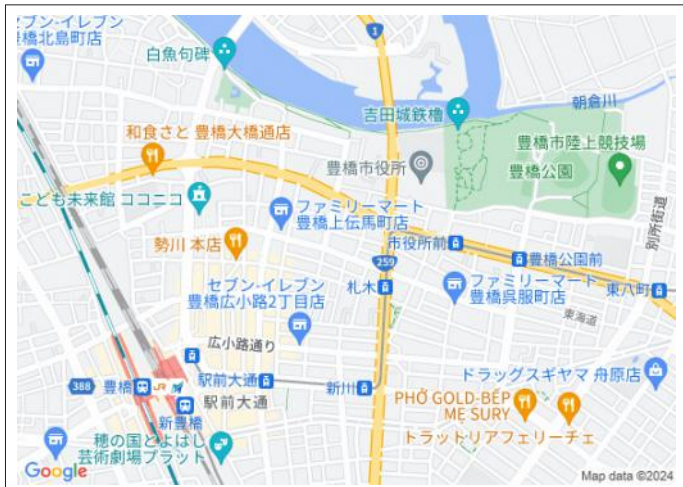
セブン-イレブン
豊橋北島町店
白魚旬碑
1
朝倉川
吉田城鉄櫓
和食さと 豊橋大橋通店
豊橋市陸上競技場
豊橋市役所
豊橋公園
こども未来館 ココニコ
ファミリーマート
豊橋上伝馬町店
勢川 本店
市役所前
豊橋公園前
259
別所街道
セブン-イレブン
豊橋広小路2丁目店
札木
ファミリーマート
豊橋呉服町店
東八町
東海道
広小路通り
388
豊橋
JR
駅前大通
新川
ドラッグスギヤマ 舟原店
駅前大通
PHỞ GOLD-BẾP MẸ SURY
新豊橋
穂の国とよはし芸術劇場プラット
トラットリアフェリーチェ
Google
Map data ©2024